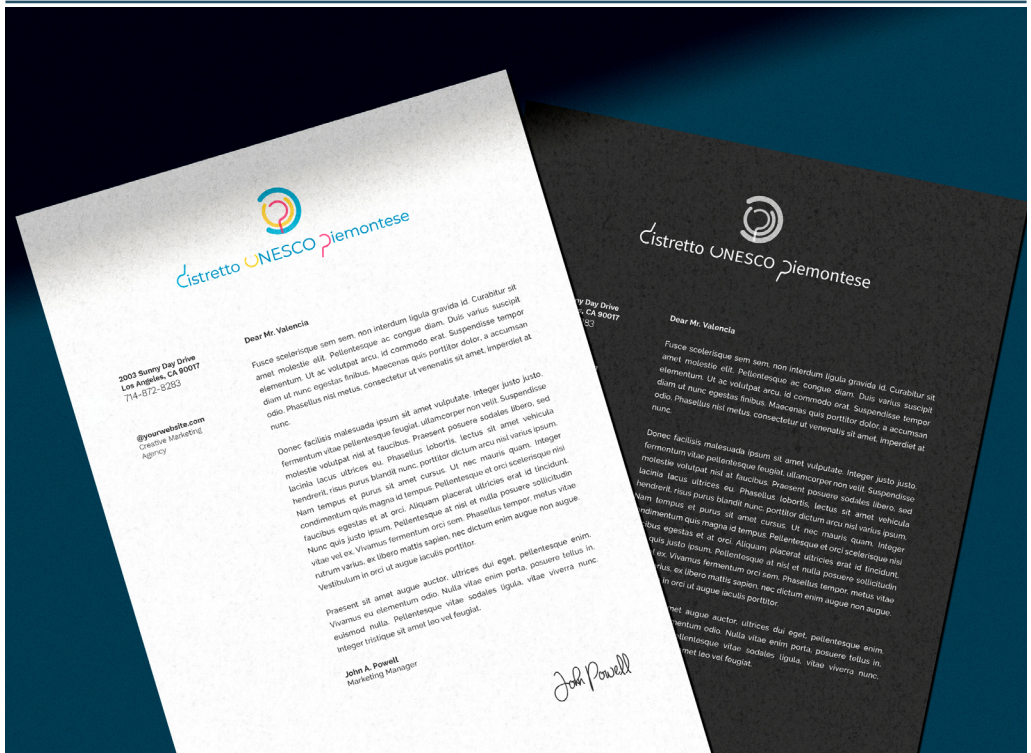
Distretto UNESCO Piemontese

2003 Sunny Day Drive
Los Angeles, CA 90017
714-872-8283

@yourwebsite.com
Creative Marketing Agency

Dear Mr. Valencia

Fusce scelerisque sem sem, non interdum ligula gravida id. Curabitur sit amet molestie elit. Pellentesque ac congue diam. Duis varius suscipit elementum. Ut ac volutpat arcu, id commodo erat. Suspendisse tempor diam ut nunc egestas finibus. Maecenas quis porttitor dolor, a accumsan odio. Phasellus nisl metus, consectetur ut venenatis sit amet, imperdiet at nunc.

Donec facilisis malesuada ipsum sit amet vulputate. Integer justo justo, fermentum vitae pellentesque feugiat, ullamcorper non velit. Suspendisse molestie volutpat nisl at faucibus. Praesent posuere sodales libero, sed lacinia lacus ultrices eu. Phasellus lobortis, lectus sit amet vehicula hendrerit, risus purus blandit nunc, porttitor dictum arcu nisl varius ipsum. Nam tempus et purus sit amet cursus. Ut nec mauris quam. Integer condimentum quis magna id tempus. Pellentesque et orci scelerisque nisi faucibus egestas et at orci. Aliquam placerat ultricies erat id tincidunt. Nunc quis justo ipsum. Pellentesque at nisl et nulla posuere sollicitudin vitae vel ex. Vivamus fermentum orci sem. Phasellus tempor, metus vitae rutrum varius, ex libero mattis sapien, nec dictum enim augue non augue. Vestibulum in orci ut augue iaculis porttitor.

Praesent sit amet augue auctor, ultrices dui eget, pellentesque enim. Vivamus eu elementum odio. Nulla vitae enim porta, posuere tellus in, euismod nulla. Pellentesque vitae sodales ligula, vitae viverra nunc. Integer tristique sit amet leo vel feugiat.

John A. Powell
Marketing Manager

John Powell

Distretto UNESCO Piemontese

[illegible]ny Day Drive
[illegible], CA 90017
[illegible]83

Dear Mr. Valencia

Fusce scelerisque sem sem, non interdum ligula gravida id. Curabitur sit amet molestie elit. Pellentesque ac congue diam. Duis varius suscipit elementum. Ut ac volutpat arcu, id commodo erat. Suspendisse tempor diam ut nunc egestas finibus. Maecenas quis porttitor dolor, a accumsan odio. Phasellus nisl metus, consectetur ut venenatis sit amet, imperdiet at nunc.

Donec facilisis malesuada ipsum sit amet vulputate. Integer justo justo, fermentum vitae pellentesque feugiat, ullamcorper non velit. Suspendisse molestie volutpat nisl at faucibus. Praesent posuere sodales libero, sed lacinia lacus ultrices eu. Phasellus lobortis, lectus sit amet vehicula hendrerit, risus purus blandit nunc, porttitor dictum arcu nisl varius ipsum. Nam tempus et purus sit amet cursus. Ut nec mauris quam. Integer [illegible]ndimentum quis magna id tempus. Pellentesque et orci scelerisque nisi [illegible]ibus egestas et at orci. Aliquam placerat ultricies erat id tincidunt. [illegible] quis justo ipsum. Pellentesque at nisl et nulla posuere sollicitudin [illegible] ex. Vivamus fermentum orci sem. Phasellus tempor, metus vitae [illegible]rius, ex libero mattis sapien, nec dictum enim augue non augue. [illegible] in orci ut augue iaculis porttitor.

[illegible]met augue auctor, ultrices dui eget, pellentesque enim. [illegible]mentum odio. Nulla vitae enim porta, posuere tellus in, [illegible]llentesque vitae sodales ligula, vitae viverra nunc. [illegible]met leo vel feugiat.